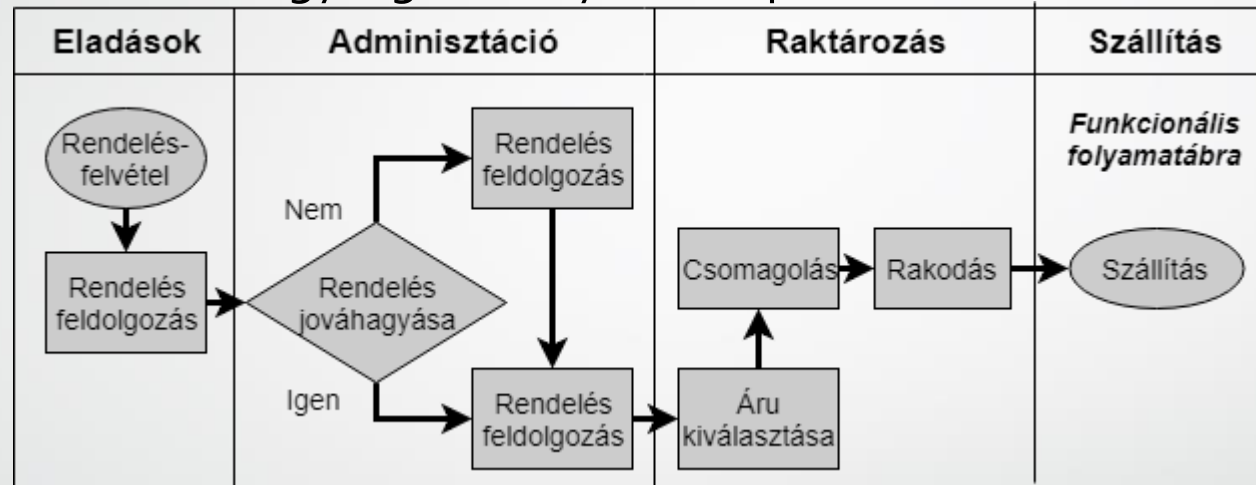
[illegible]

Eladások

Adminisztáció

Raktározás

Szállítás

Funkcionális folyamatábra

Rendelés-felvétel

Rendelés feldolgozás

Nem

Rendelés jováhagyása

Igen

Rendelés feldolgozás

Rendelés feldolgozás

Csomagolás

Rakodás

Áru kiválasztása

Szállítás